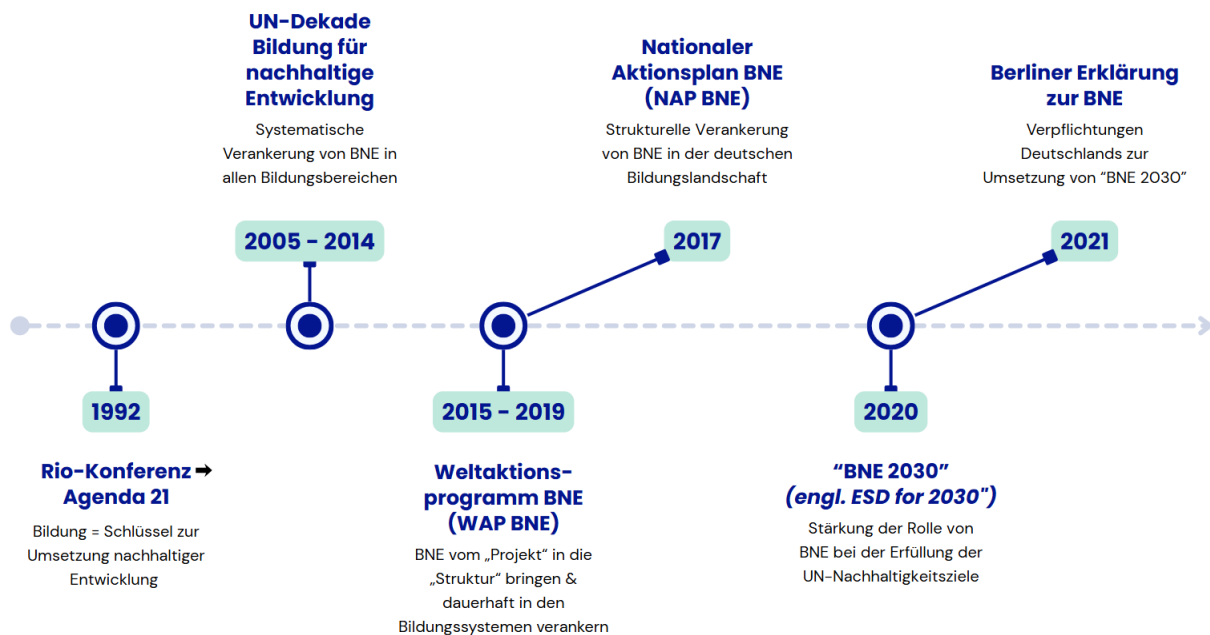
1992

Rio-Konferenz ➡ Agenda 21

Bildung = Schlüssel zur Umsetzung nachhaltiger Entwicklung

UN-Dekade Bildung für nachhaltige Entwicklung

Systematische Verankerung von BNE in allen Bildungsbereichen

2005 - 2014

2015 - 2019

Weltaktions-programm BNE (WAP BNE)

BNE vom „Projekt" in die „Struktur" bringen & dauerhaft in den Bildungssystemen verankern

Nationaler Aktionsplan BNE (NAP BNE)

Strukturelle Verankerung von BNE in der deutschen Bildungslandschaft

2017

2020

"BNE 2030" (engl. ESD for 2030")

Stärkung der Rolle von BNE bei der Erfüllung der UN-Nachhaltigkeitsziele

Berliner Erklärung zur BNE

Verpflichtungen Deutschlands zur Umsetzung von "BNE 2030"

2021